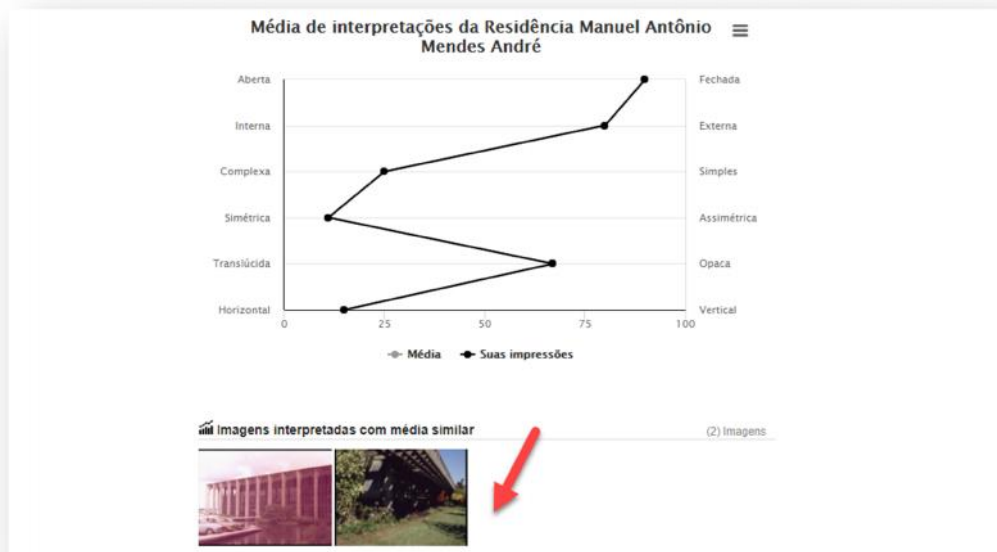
Média de interpretações da Residência Manuel Antônio Mendes André

| | | |
|---|---|---|
| Aberta | | Fechada |
| Interna | | Externa |
| Complexa | | Simples |
| Simétrica | | Assimétrica |
| Translúcida | | Opaca |
| Horizontal | | Vertical |

0 25 50 75 100

Média Suas impressões

Imagens interpretadas com média similar

(2) Imagens